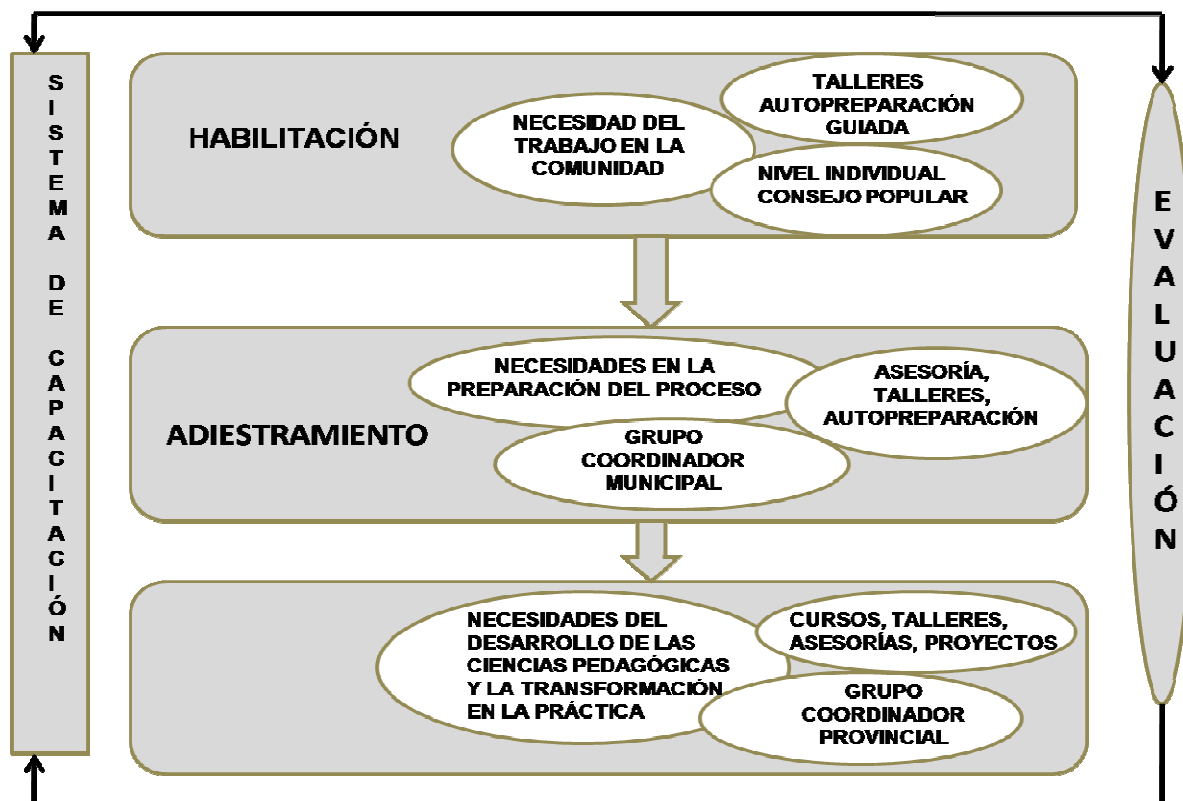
SISTEMA DE CAPACITACIÓN

HABILITACIÓN

NECESIDAD DEL TRABAJO EN LA COMUNIDAD

TALLERES AUTOPREPARACIÓN GUIADA

NIVEL INDIVIDUAL CONSEJO POPULAR

ADIESTRAMIENTO

NECESIDADES EN LA PREPARACIÓN DEL PROCESO

ASESORÍA, TALLERES, AUTOPREPARACIÓN

GRUPO COORDINADOR MUNICIPAL

NECESIDADES DEL DESARROLLO DE LAS CIENCIAS PEDAGÓGICAS Y LA TRANSFORMACIÓN EN LA PRÁCTICA

CURSOS, TALLERES, ASESORÍAS, PROYECTOS

GRUPO COORDINADOR PROVINCIAL

EVALUACIÓN